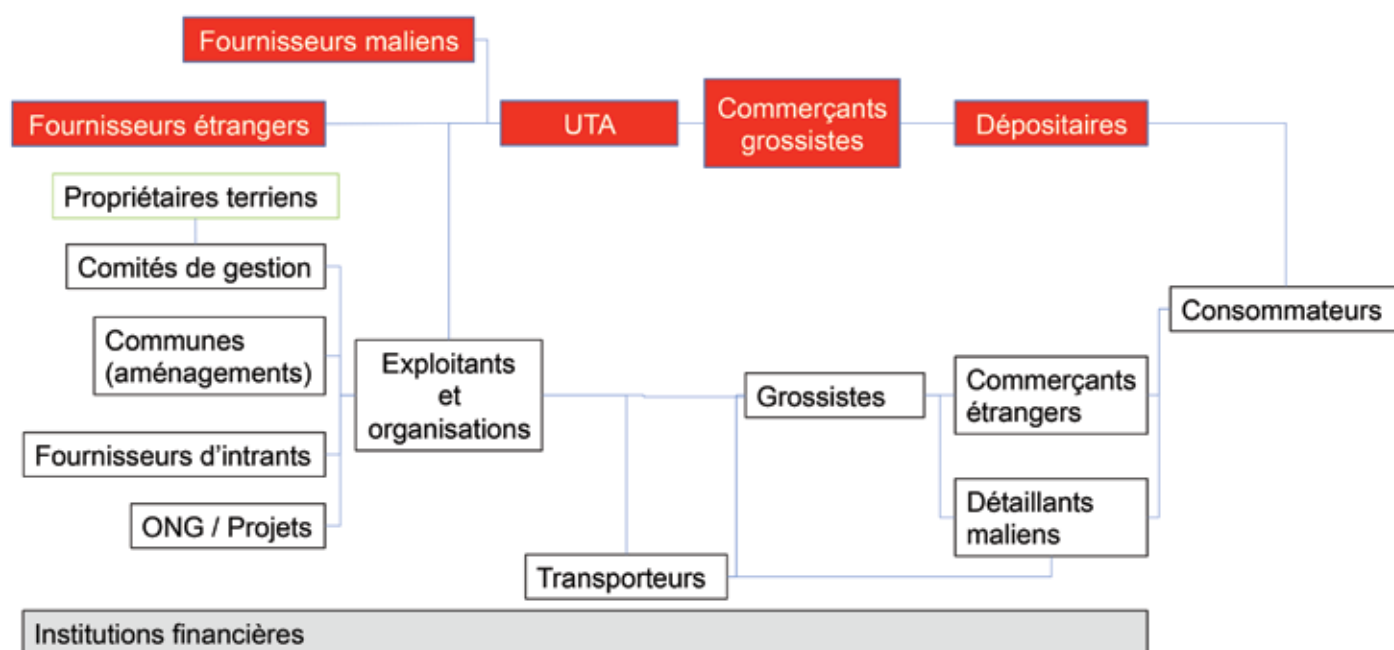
Fournisseurs maliens

Fournisseurs étrangers

UTA

Commerçants grossistes

Dépositaires

Propriétaires terriens

Comités de gestion

Communes (aménagements)

Fournisseurs d'intrants

ONG / Projets

Exploitants et organisations

Grossistes

Commerçants étrangers

Détaillants maliens

Consommateurs

Transporteurs

Institutions financières